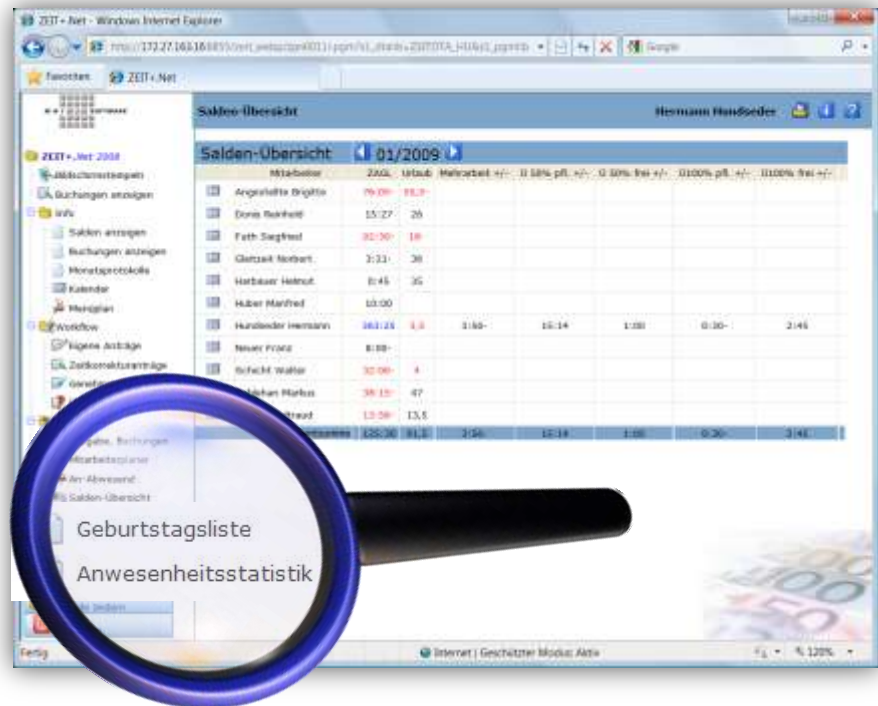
ZEIT+.Net - Windows Internet Explorer

http://172.27.163.16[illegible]

Google

Favoriten ZEIT+.Net

Salden-Übersicht

Hermann Hundseder

ZEIT+.Net 2008
Bildschirmstempeln
Buchungen anzeigen
Info
Salden anzeigen
Buchungen anzeigen
Monatsprotokolle
Kalender
Menüplan
Workflow
Eigene Anträge
Zeitkorrekturanträge
Genehm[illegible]

Salden-Übersicht 01/2009

| | Mitarbeiter | ZAGL | Urlaub | Mehrarbeit +/- | Ü 50% pfl. +/- | Ü 50% frei +/- | Ü100% pfl. +/- | Ü100% frei +/- |
|---|---|---|---|---|---|---|---|---|
| | Angerlehle Brigitte | 76:09- | 15,5- | | | | | |
| | Donis Reinhold | 15:27 | 26 | | | | | |
| | Fath Siegfried | 32:30- | 18 | | | | | |
| | Gletzeit Norbert | 3:31- | 38 | | | | | |
| | Harbauer Helmut | 0:45 | 35 | | | | | |
| | Huber Manfred | 10:00 | | | | | | |
| | Hundseder Hermann | 163:25 | 1,5 | 3:50- | 15:14 | 1:00 | 0:30- | 2:45 |
| | Neuer Franz | 8:00- | | | | | | |
| | Schicht Walter | 32:00- | 4 | | | | | |
| | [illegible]shan Markus | 38:15- | 47 | | | | | |
| | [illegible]traud | 13:00- | 13,5 | | | | | |
| | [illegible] | 125:30 | 81,5 | 3:50- | 15:14 | 1:00 | 0:30- | 2:45 |

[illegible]gabe, Buchungen
Mitarbeiterplaner
An-/Abwesend
Salden-Übersicht
Geburtstagsliste
Anwesenheitsstatistik

Fertig
Internet | Geschützter Modus: Aktiv
120%